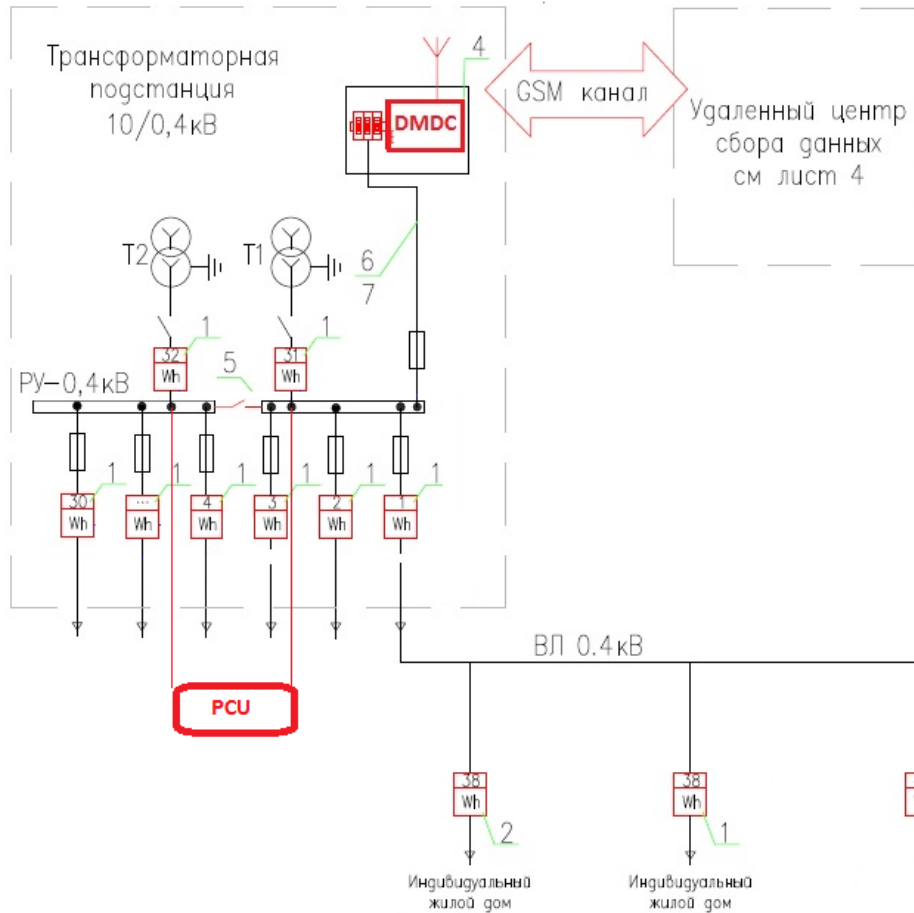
Трансформаторная подстанция 10/0,4кВ

4

GSM канал

Удаленный центр сбора данных см лист 4

DMDC

T2

T1

6

7

1

1

32
Wh

31
Wh

5

РУ-0,4кВ

1

1

1

1

1

1

30
Wh

...
Wh

4
Wh

3
Wh

2
Wh

1
Wh

ВЛ 0.4кВ

PCU

38
Wh

2

38
Wh

1

Индивидуальный жилой дом

Индивидуальный жилой дом